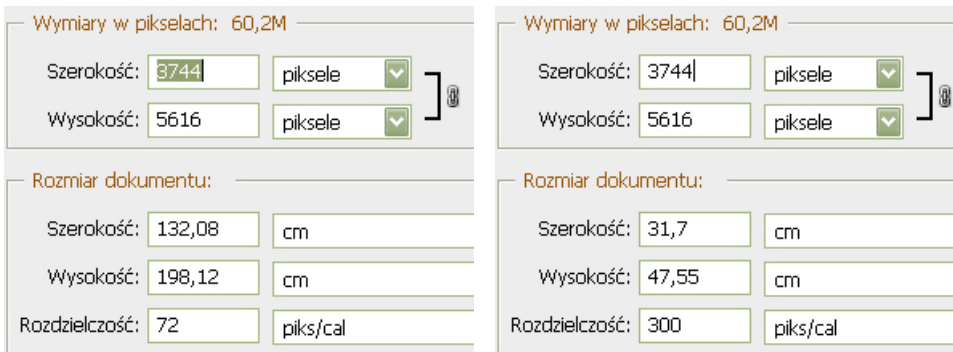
Wymiary w pikselach: 60,2M

Szerokość: 3744 piksele

Wysokość: 5616 piksele

Rozmiar dokumentu:

Szerokość: 132,08 cm

Wysokość: 198,12 cm

Rozdzielczość: 72 piks/cal

Wymiary w pikselach: 60,2M

Szerokość: 3744 piksele

Wysokość: 5616 piksele

Rozmiar dokumentu:

Szerokość: 31,7 cm

Wysokość: 47,55 cm

Rozdzielczość: 300 piks/cal